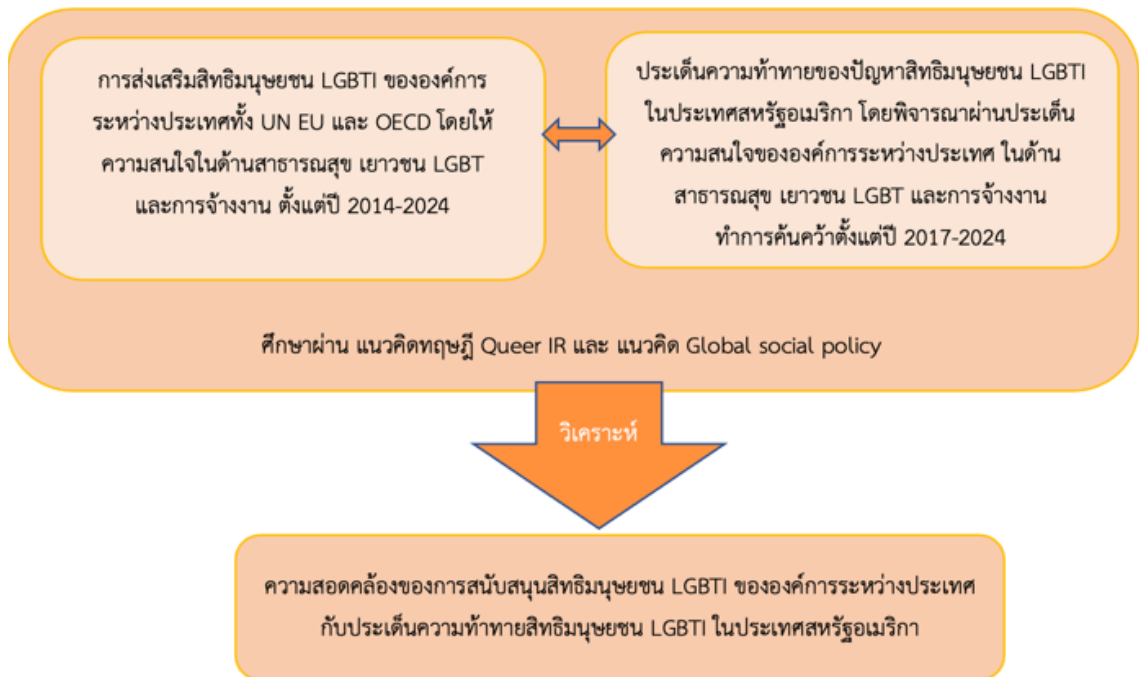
การส่งเสริมสิทธิมนุษยชน LGBTI ขององค์การระหว่างประเทศทั้ง UN EU และ OECD โดยให้ความสนใจในด้านสาธารณสุข เยาวชน LGBT และการจ้างงาน ตั้งแต่ปี 2014-2024

ประเด็นความท้าทายของปัญหาสิทธิมนุษยชน LGBTI ในประเทศสหรัฐอเมริกา โดยพิจารณาผ่านประเด็นความสนใจขององค์การระหว่างประเทศ ในด้านสาธารณสุข เยาวชน LGBT และการจ้างงาน ทำการค้นคว้าตั้งแต่ปี 2017-2024

ศึกษาผ่าน แนวคิดทฤษฎี Queer IR และ แนวคิด Global social policy

วิเคราะห์

ความสอดคล้องของการสนับสนุนสิทธิมนุษยชน LGBTI ขององค์การระหว่างประเทศกับประเด็นความท้าทายสิทธิมนุษยชน LGBTI ในประเทศสหรัฐอเมริกา